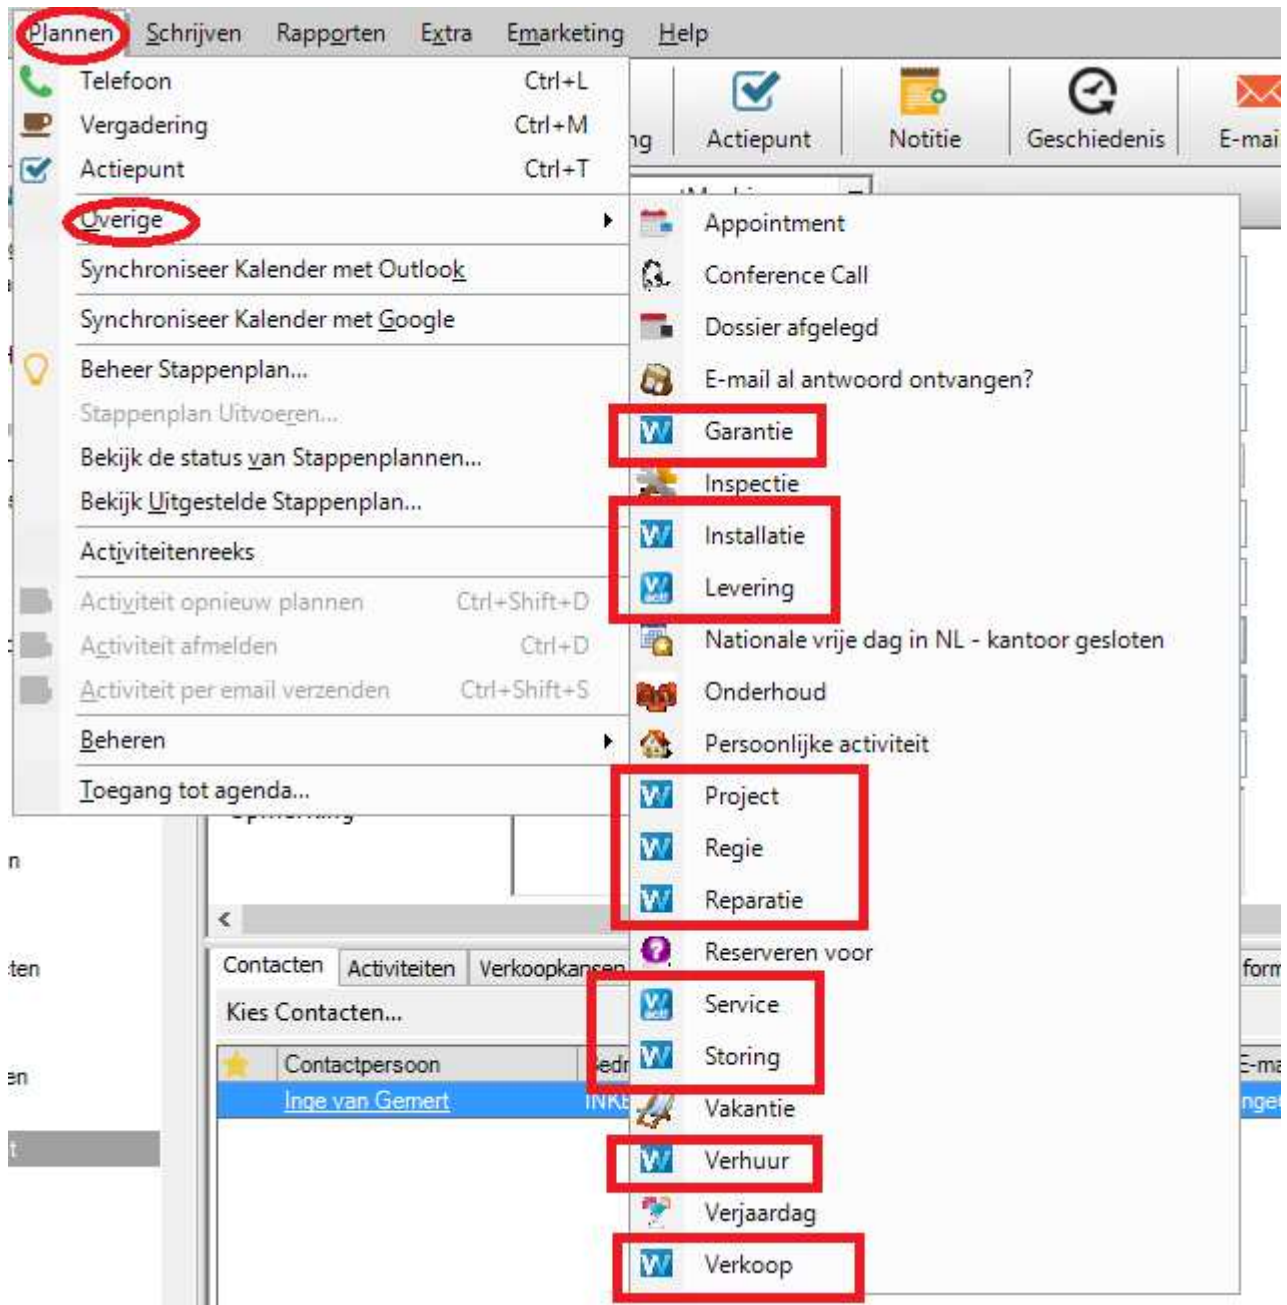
Plannen Schrijven Rapporten Extra Emarketing Help

Telefoon Ctrl+L
Vergadering Ctrl+M
Actiepunt Ctrl+T
Overige
Synchroniseer Kalender met Outlook
Synchroniseer Kalender met Google
Beheer Stappenplan...
Stappenplan Uitvoeren...
Bekijk de status van Stappenplannen...
Bekijk Uitgestelde Stappenplan...
Activiteitenreeks
Activiteit opnieuw plannen Ctrl+Shift+D
Activiteit afmelden Ctrl+D
Activiteit per email verzenden Ctrl+Shift+S
Beheren
Toegang tot agenda...

ng Actiepunt Notitie Geschiedenis E-mai

Appointment
Conference Call
Dossier afgelegd
E-mail al antwoord ontvangen?
Garantie
Inspectie
Installatie
Levering
Nationale vrije dag in NL - kantoor gesloten
Onderhoud
Persoonlijke activiteit
Project
Regie
Reparatie
Reserveren voor
Service
Storing
Vakantie
Verhuur
Verjaardag
Verkoop

n
ten
en
t

Contacten Activiteiten Verkoopkansen
Kies Contacten...
Contactpersoon Bedr
Inge van Gemert INKE
form
E-ma
nge